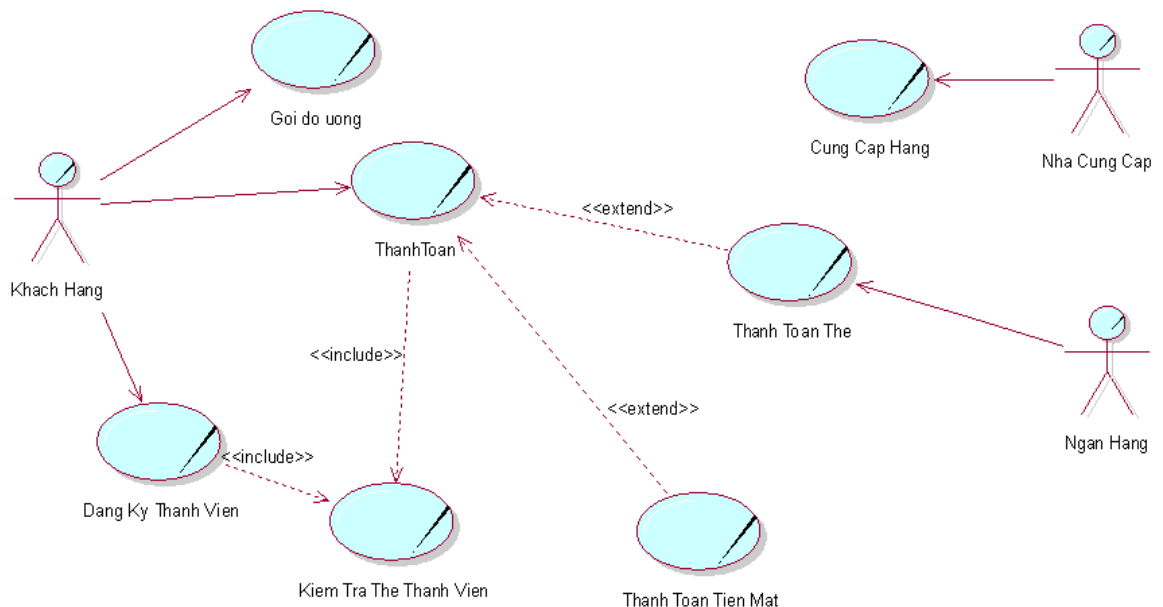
Goi do uong

Cung Cap Hang

Nha Cung Cap

Khach Hang

ThanhToan

<<extend>>

Thanh Toan The

<<include>>

<<extend>>

Ngan Hang

<<include>>

Dang Ky Thanh Vien

Kiem Tra The Thanh Vien

Thanh Toan Tien Mat